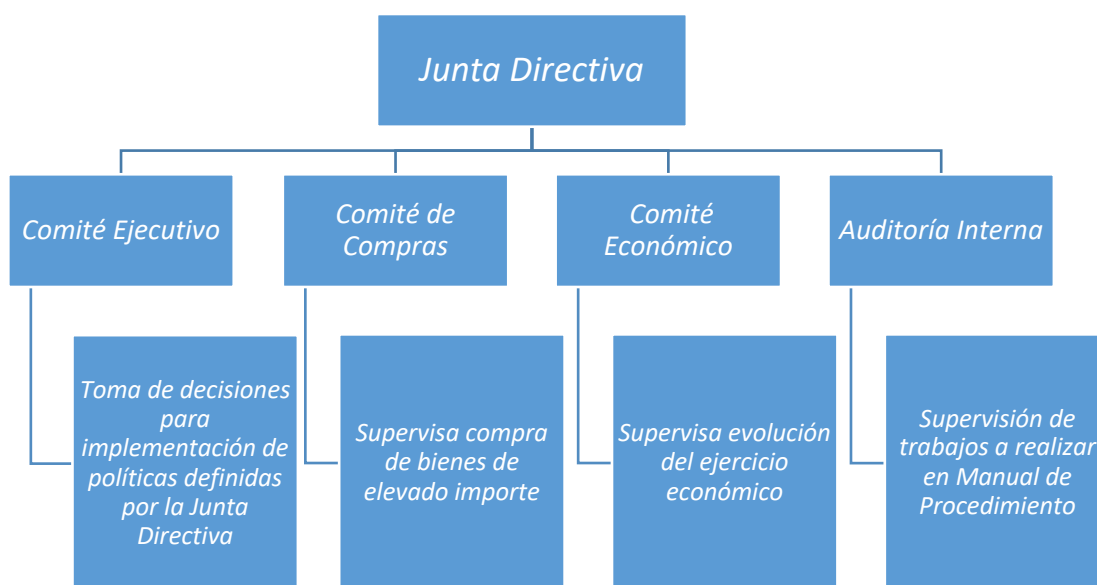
Junta Directiva

Comité Ejecutivo

Comité de Compras

Comité Económico

Auditoría Interna

Toma de decisiones para implementación de políticas definidas por la Junta Directiva

Supervisa compra de bienes de elevado importe

Supervisa evolución del ejercicio económico

Supervisión de trabajos a realizar en Manual de Procedimiento